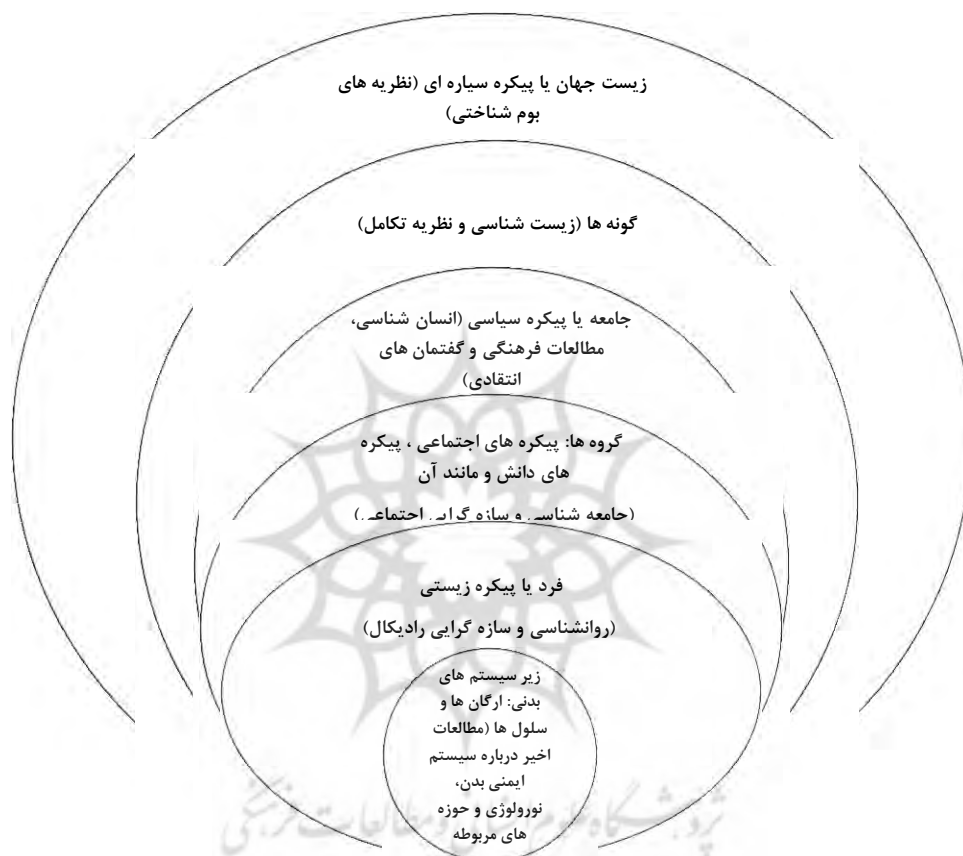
زیست جهان یا پیکره سیاره ای (نظریه های بوم شناختی)

گونه ها (زیست شناسی و نظریه تکامل)

جامعه یا پیکره سیاسی (انسان شناسی، مطالعات فرهنگی و گفتمان های انتقادی)

گروه ها: پیکره های اجتماعی ، پیکره های دانش و مانند آن

(جامعه شناسی و سازه گرایی اجتماعی)

فرد یا پیکره زیستی

(روانشناسی و سازه گرایی رادیکال)

زیر سیستم های بدنی: ارگان ها و سلول ها (مطالعات اخیر درباره سیستم ایمنی بدن، نورولوژی و حوزه های مربوطه

پژوهشگاه علوم انسانی و مطالعات فرهنگی